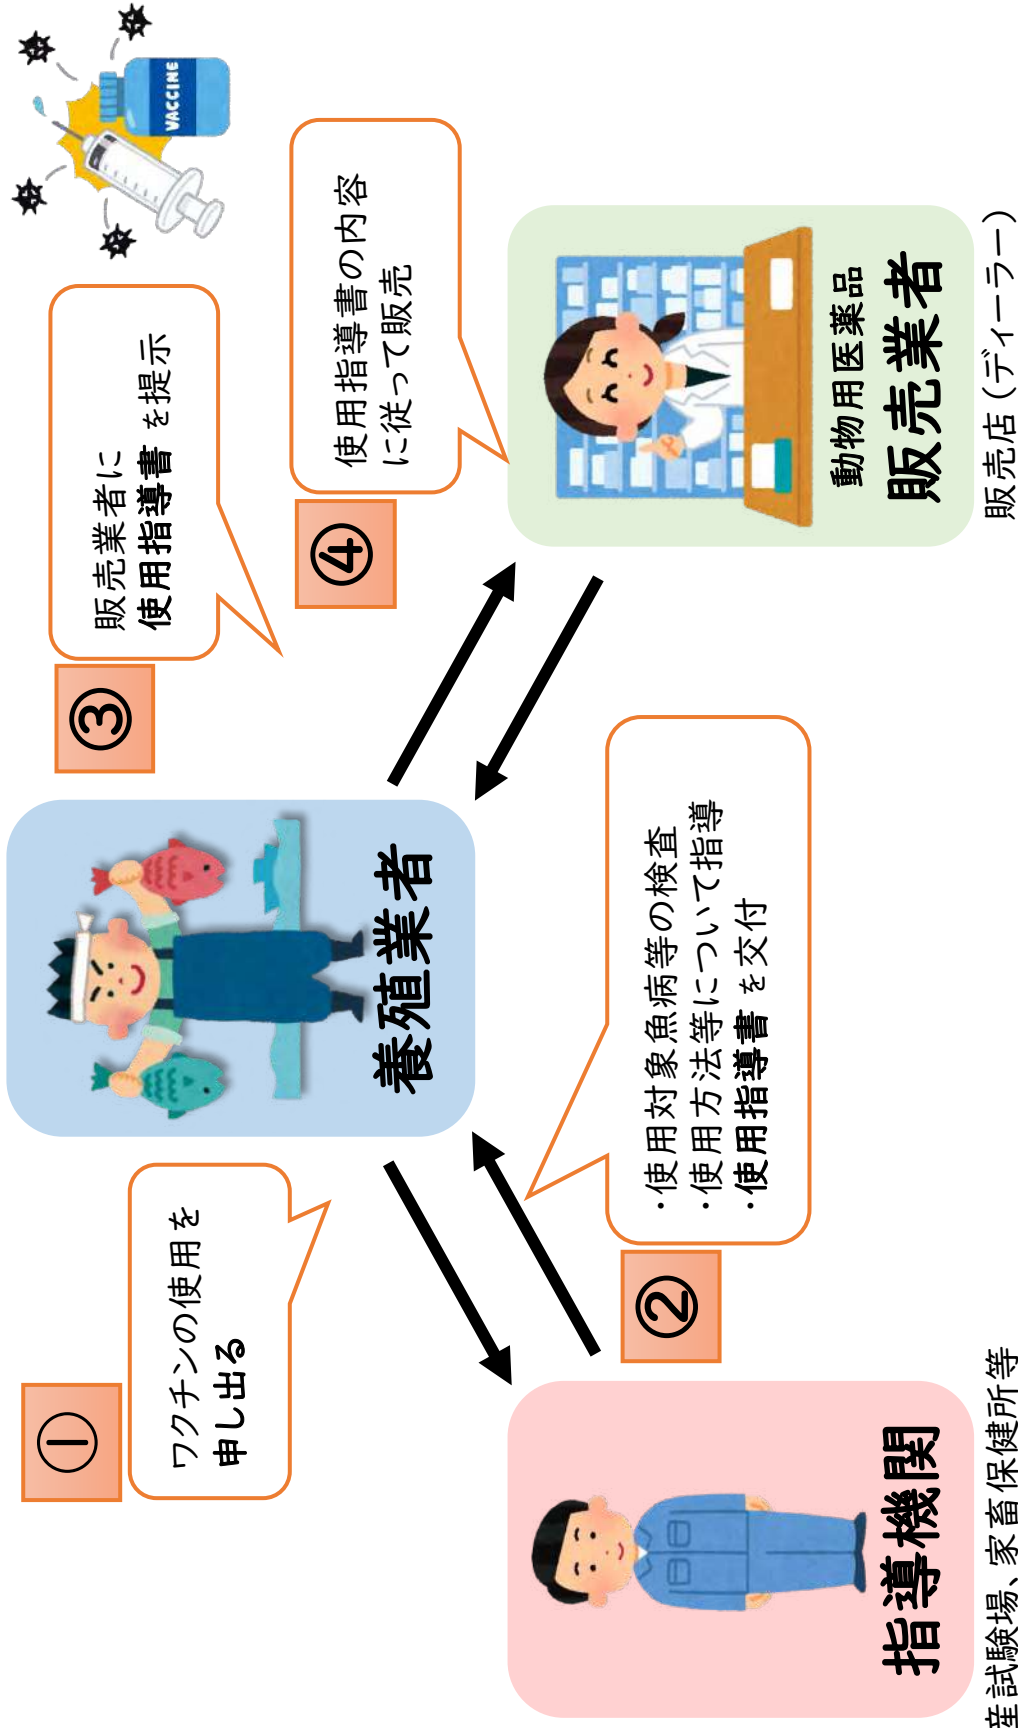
VACCINE

③

販売業者に
使用指導書を提示

④

使用指導書の内容
に従って販売

動物用医薬品
販売業者
販売店（ディーラー）

養殖業者

①

ワクチンの使用を
申し出る

②

・使用対象魚病等の検査
・使用方法等について指導
・使用指導書を交付

指導機関
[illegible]産試験場、家畜保健所等